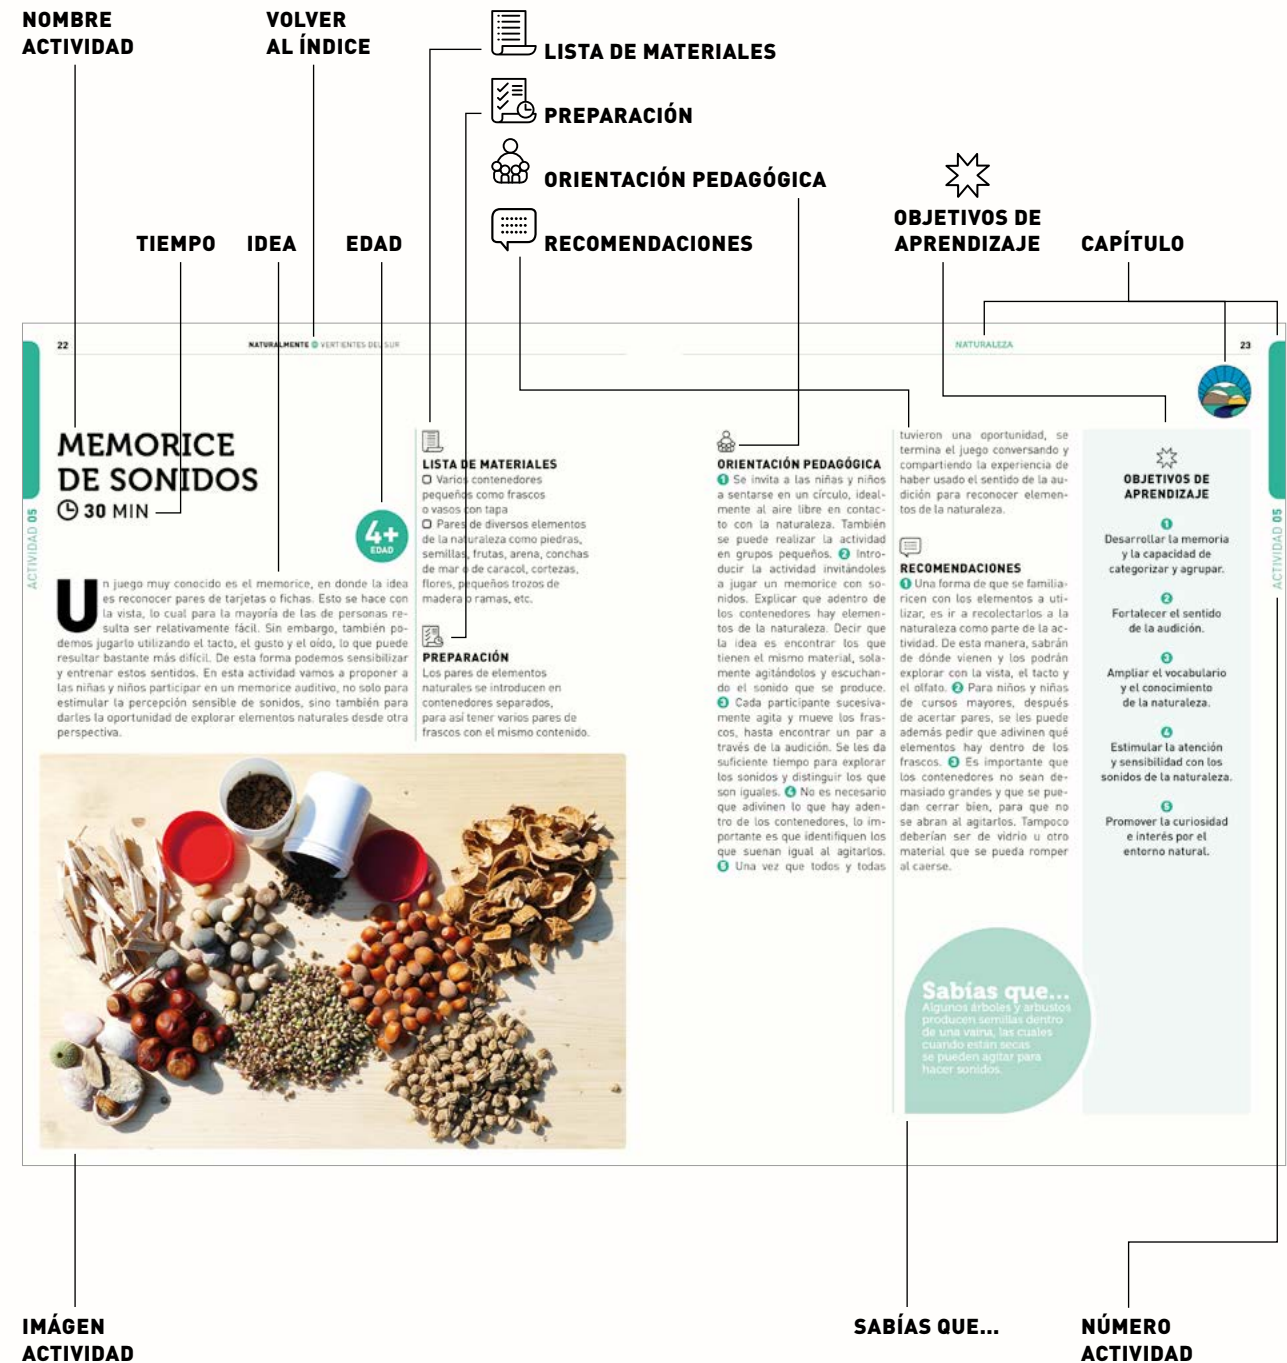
NOMBRE ACTIVIDAD

VOLVER AL ÍNDICE

LISTA DE MATERIALES

PREPARACIÓN

ORIENTACIÓN PEDAGÓGICA

RECOMENDACIONES

TIEMPO

IDEA

EDAD

OBJETIVOS DE APRENDIZAJE

CAPÍTULO

22

NATURALMENTE VERTIENTES DEL SUR

NATURALEZA

23

ACTIVIDAD 05

MEMORICE DE SONIDOS

30 MIN

4+ EDAD

Un juego muy conocido es el memorice, en donde la idea es reconocer pares de tarjetas o fichas. Esto se hace con la vista, lo cual para la mayoría de las personas resulta ser relativamente fácil. Sin embargo, también podemos jugarlo utilizando el tacto, el gusto y el oído, lo que puede resultar bastante más difícil. De esta forma podemos sensibilizar y entrenar estos sentidos. En esta actividad vamos a proponer a las niñas y niños participar en un memorice auditivo, no solo para estimular la percepción sensible de sonidos, sino también para darles la oportunidad de explorar elementos naturales desde otra perspectiva.

LISTA DE MATERIALES
Varios contenedores pequeños como frascos o vasos con tapa
Pares de diversos elementos de la naturaleza como piedras, semillas, frutas, arena, conchas de mar o de caracol, cortezas, flores, pequeños trozos de madera o ramas, etc.

PREPARACIÓN
Los pares de elementos naturales se introducen en contenedores separados, para así tener varios pares de frascos con el mismo contenido.

ORIENTACIÓN PEDAGÓGICA
1 Se invita a las niñas y niños a sentarse en un círculo, idealmente al aire libre en contacto con la naturaleza. También se puede realizar la actividad en grupos pequeños. 2 Introducir la actividad invitándoles a jugar un memorice con sonidos. Explicar que adentro de los contenedores hay elementos de la naturaleza. Decir que la idea es encontrar los que tienen el mismo material, solamente agitándolos y escuchando el sonido que se produce. 3 Cada participante sucesivamente agita y mueve los frascos, hasta encontrar un par a través de la audición. Se les da suficiente tiempo para explorar los sonidos y distinguir los que son iguales. 4 No es necesario que adivinen lo que hay adentro de los contenedores, lo importante es que identifiquen los que suenan igual al agitarlos. 5 Una vez que todos y todas tuvieron una oportunidad, se termina el juego conversando y compartiendo la experiencia de haber usado el sentido de la audición para reconocer elementos de la naturaleza.

RECOMENDACIONES
1 Una forma de que se familiaricen con los elementos a utilizar, es ir a recolectarlos a la naturaleza como parte de la actividad. De esta manera, sabrán de dónde vienen y los podrán explorar con la vista, el tacto y el olfato. 2 Para niños y niñas de cursos mayores, después de acertar pares, se les puede además pedir que adivinen qué elementos hay dentro de los frascos. 3 Es importante que los contenedores no sean demasiado grandes y que se puedan cerrar bien, para que no se abran al agitarlos. Tampoco deberían ser de vidrio u otro material que se pueda romper al caerse.

Sabías que...
Algunos árboles y arbustos producen semillas dentro de una vaina, las cuales cuando están secas se pueden agitar para hacer sonidos.

OBJETIVOS DE APRENDIZAJE
1 Desarrollar la memoria y la capacidad de categorizar y agrupar.
2 Fortalecer el sentido de la audición.
3 Ampliar el vocabulario y el conocimiento de la naturaleza.
4 Estimular la atención y sensibilidad con los sonidos de la naturaleza.
5 Promover la curiosidad e interés por el entorno natural.

IMÁGEN ACTIVIDAD

SABÍAS QUE...

NÚMERO ACTIVIDAD